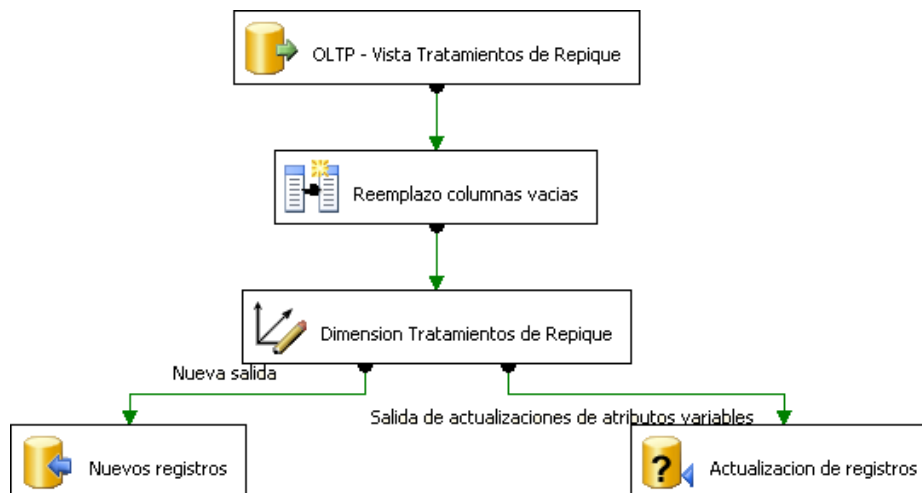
OLTP - Vista Tratamientos de Repique

Reemplazo columnas vacias

Dimension Tratamientos de Repique

Nueva salida

Salida de actualizaciones de atributos variables

Nuevos registros

Actualizacion de registros